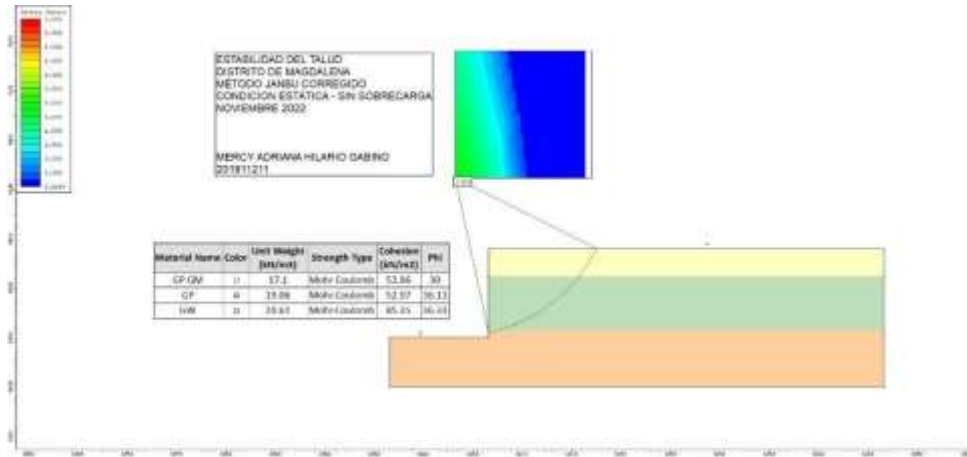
ESTABILIDAD DEL TALUD
DISTRITO DE MAGDALENA
MÉTODO JANBU CORREGIDO
CONDICION ESTATICA - SIN SOBRECARGA
NOVIEMBRE 2022

MERCY ADRIANA HILARIO SABINO
2019111211

| Material Name | Color | Unit Weight (kN/m3) | Strength Type | Cohesion (kN/m2) | Phi |
|---|---|---|---|---|---|
| GP-GM | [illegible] | 17.1 | Mohr-Coulomb | 53.56 | 30 |
| GP | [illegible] | 23.06 | Mohr-Coulomb | 52.57 | 36.11 |
| GW | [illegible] | 23.63 | Mohr-Coulomb | 85.15 | 36.03 |